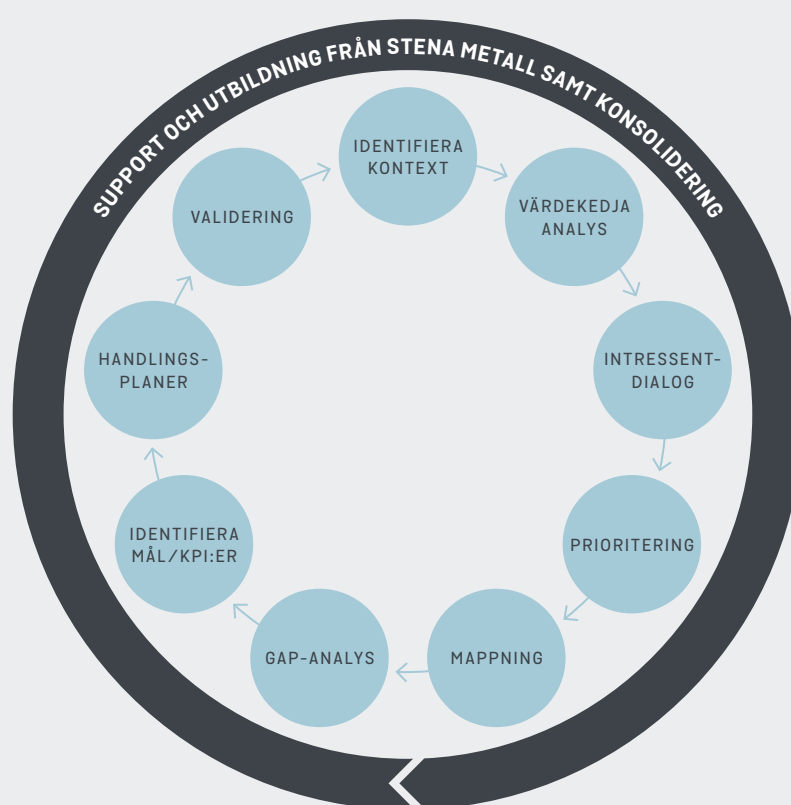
SUPPORT OCH UTBILDNING FRÅN STENA METALL SAMT KONSOLIDERING

IDENTIFIERA KONTEXT

VÄRDEKEDJA ANALYS

INTRESSENT-DIALOG

PRIORITERING

MAPPNING

GAP-ANALYS

IDENTIFIERA MÅL/KPI:ER

HANDLINGS-PLANER

VALIDERING